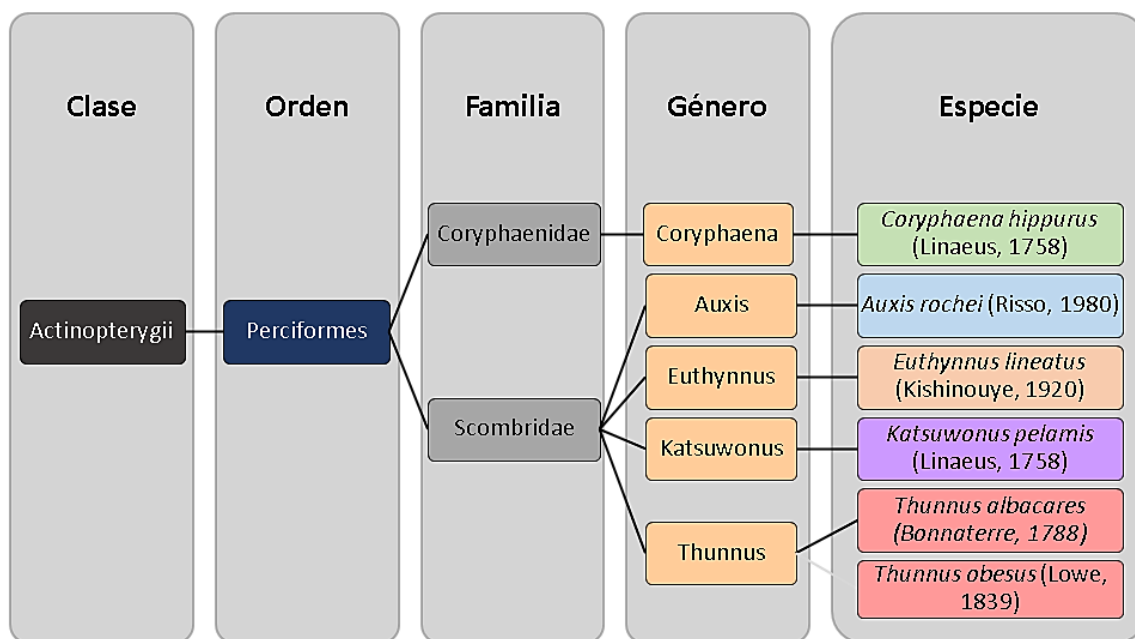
Clase

Actinopterygii

Orden

Perciformes

Familia

Coryphaenidae

Scombridae

Género

Coryphaena

Auxis

Euthynnus

Katsuwonus

Thunnus

Especie

*Coryphaena hippurus* (Linaeus, 1758)

*Auxis rochei* (Risso, 1980)

*Euthynnus lineatus* (Kishinouye, 1920)

*Katsuwonus pelamis* (Linaeus, 1758)

*Thunnus albacares (Bonnaterre, 1788)*

*Thunnus obesus* (Lowe, 1839)